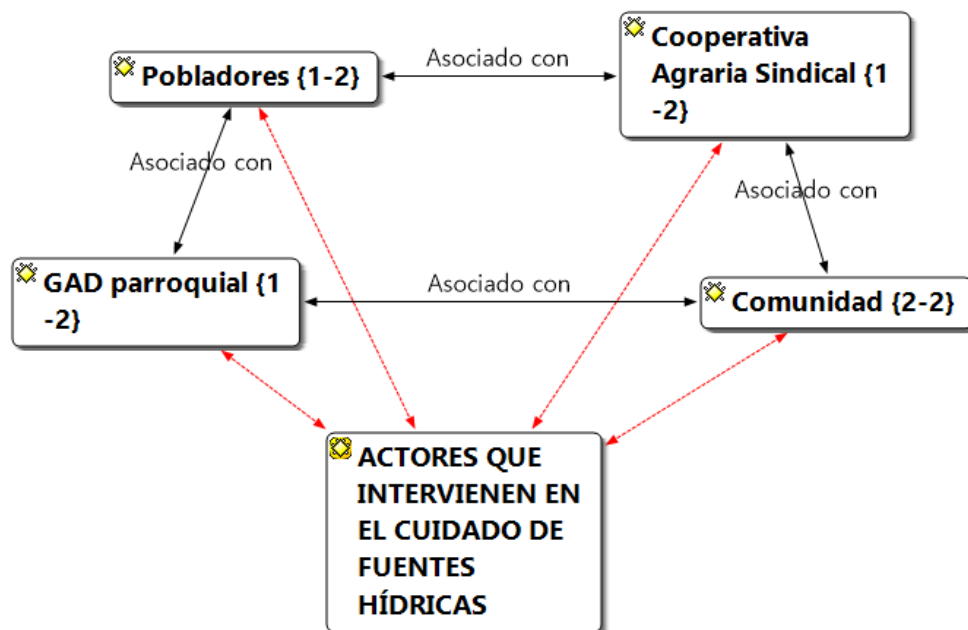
Pobladores {1-2}

Asociado con

Cooperativa Agraria Sindical {1 -2}

Asociado con

Asociado con

GAD parroquial {1 -2}

Asociado con

Comunidad {2-2}

ACTORES QUE INTERVIENEN EN EL CUIDADO DE FUENTES HÍDRICAS